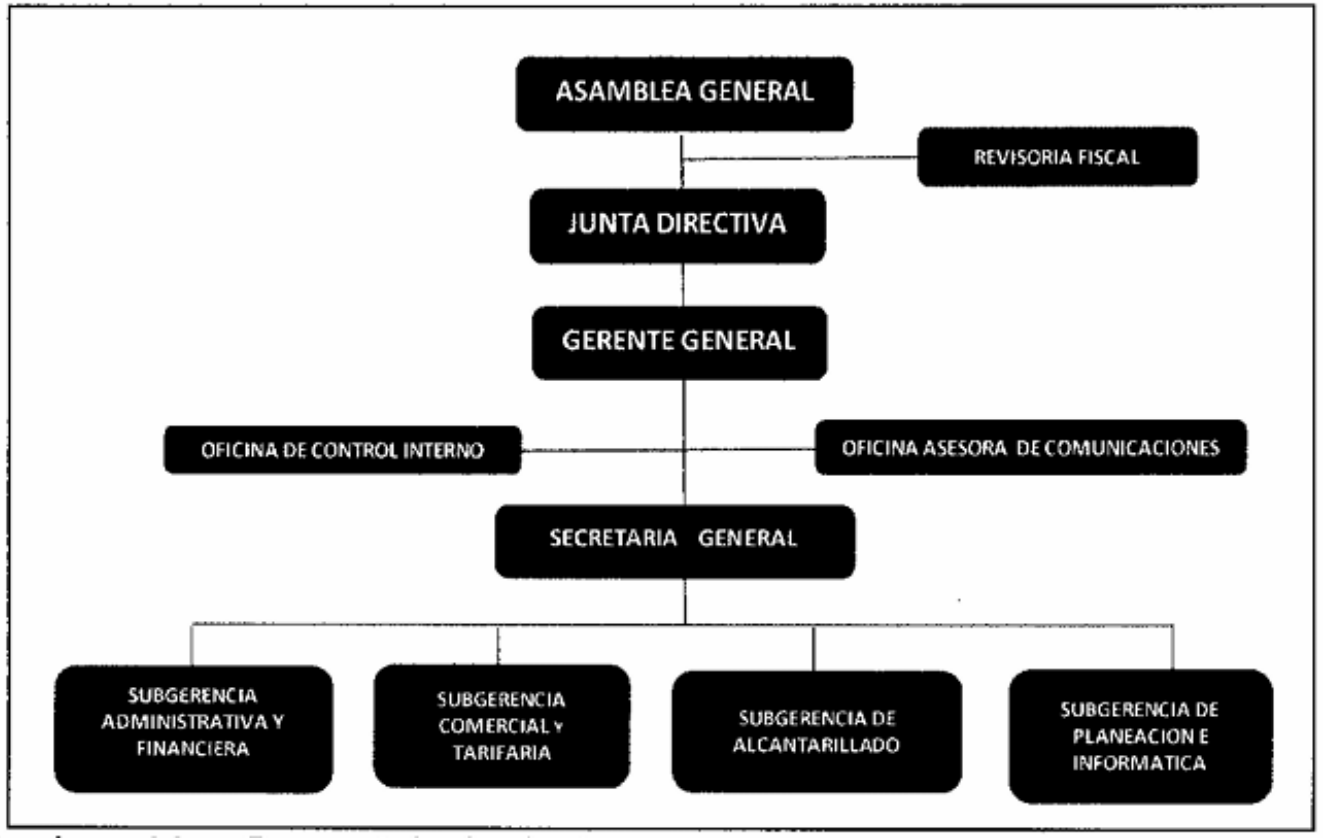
ASAMBLEA GENERAL

REVISORIA FISCAL

JUNTA DIRECTIVA

GERENTE GENERAL

OFICINA DE CONTROL INTERNO

OFICINA ASESORA DE COMUNICACIONES

SECRETARIA GENERAL

SUBGERENCIA ADMINISTRATIVA Y FINANCIERA

SUBGERENCIA COMERCIAL y TARIFARIA

SUBGERENCIA DE ALCANTARILLADO

SUBGERENCIA DE PLANEACION E INFORMATICA